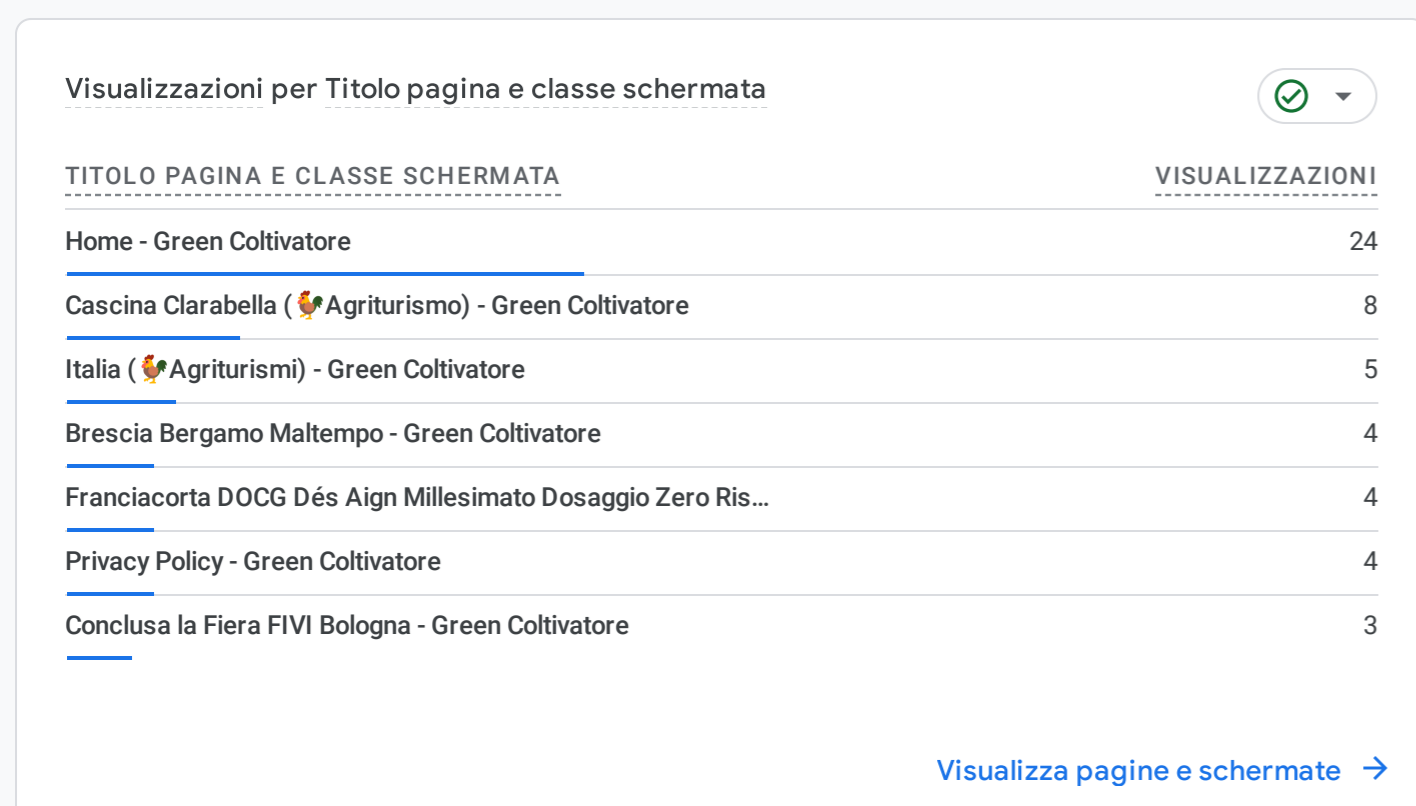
Visualizzazioni per Titolo pagina e classe schermata

| TITOLO PAGINA E CLASSE SCHERMATA | VISUALIZZAZIONI |
|---|---|
| Home - Green Coltivatore | 24 |
| Cascina Clarabella (🐓Agriturismo) - Green Coltivatore | 8 |
| Italia (🐓Agriturismi) - Green Coltivatore | 5 |
| Brescia Bergamo Maltempo - Green Coltivatore | 4 |
| Franciacorta DOCG Dés Aign Millesimato Dosaggio Zero Ris... | 4 |
| Privacy Policy - Green Coltivatore | 4 |
| Conclusa la Fiera FIVI Bologna - Green Coltivatore | 3 |

Visualizza pagine e schermate →